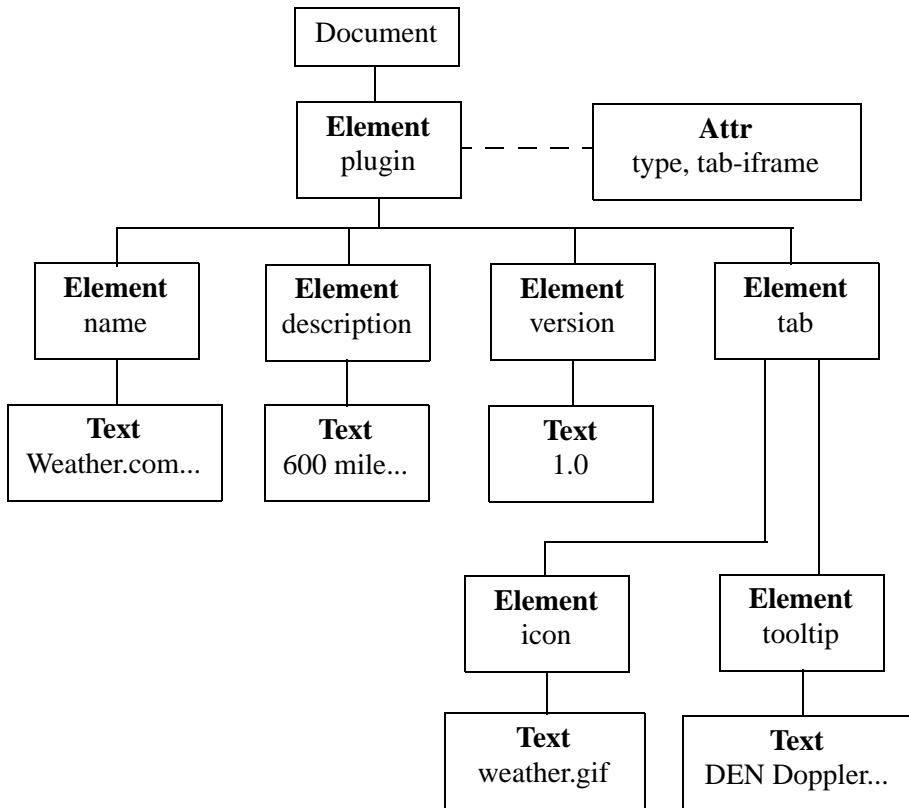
Document

Element
plugin

Attr
type, tab-iframe

Element
name

Element
description

Element
version

Element
tab

Text
Weather.com...

Text
600 mile...

Text
1.0

Element
icon

Element
tooltip

Text
weather.gif

Text
DEN Doppler...